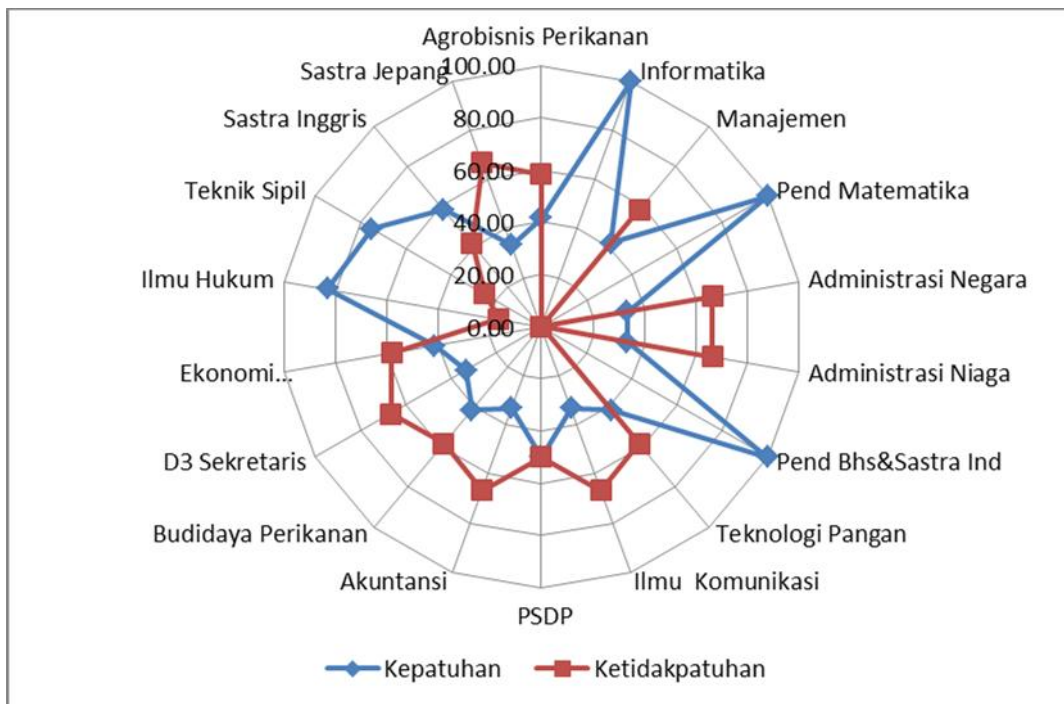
Agrobisnis Perikanan
Informatika
Manajemen
Pend Matematika
Administrasi Negara
Administrasi Niaga
Pend Bhs&Sastra Ind
Teknologi Pangan
Ilmu Komunikasi
PSDP
Akuntansi
Budidaya Perikanan
D3 Sekretaris
Ekonomi...
Ilmu Hukum
Teknik Sipil
Sastra Inggris
Sastra Jepang
100.00
80.00
60.00
40.00
20.00
0.00

Kepatuhan
Ketidakpatuhan